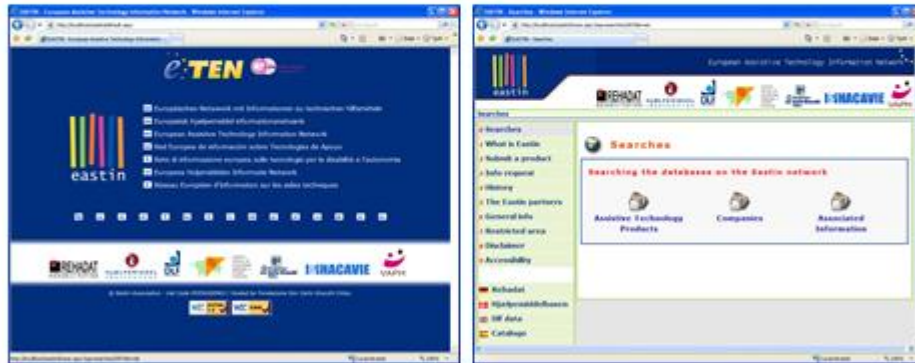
e:TEN

Europäisches Netzwerk mit Informationen zu technischen Hilfsmitteln
Europæisk hjælpemiddel informationsnetværk
European Assistive Technology Information Network
Red Europea de información sobre Tecnologías de Apoyo
Rete di informazione europea sulle tecnologie per la disabilità e l'autonomia
Europees hulpmiddelen Informatie Netwerk
Réseau Européen d'Information sur les aides techniques

eastin

REHADAT
DLF
HMACAVIE
VAPH

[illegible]

European Assistive Technology Information Network

eastin

REHADAT
DLF
HMACAVIE
VAPH

Searches

Searches
What is Eastin
Submit a product
Info request
History
The Eastin partners
General info
Restricted area
Disclaimer
Accessibility

Rehadat
Hjælpemiddelbasen
DLF data
Catalogo

Searches

Searching the databases on the Eastin network

Assistive Technology Products
Companies
Associated Information